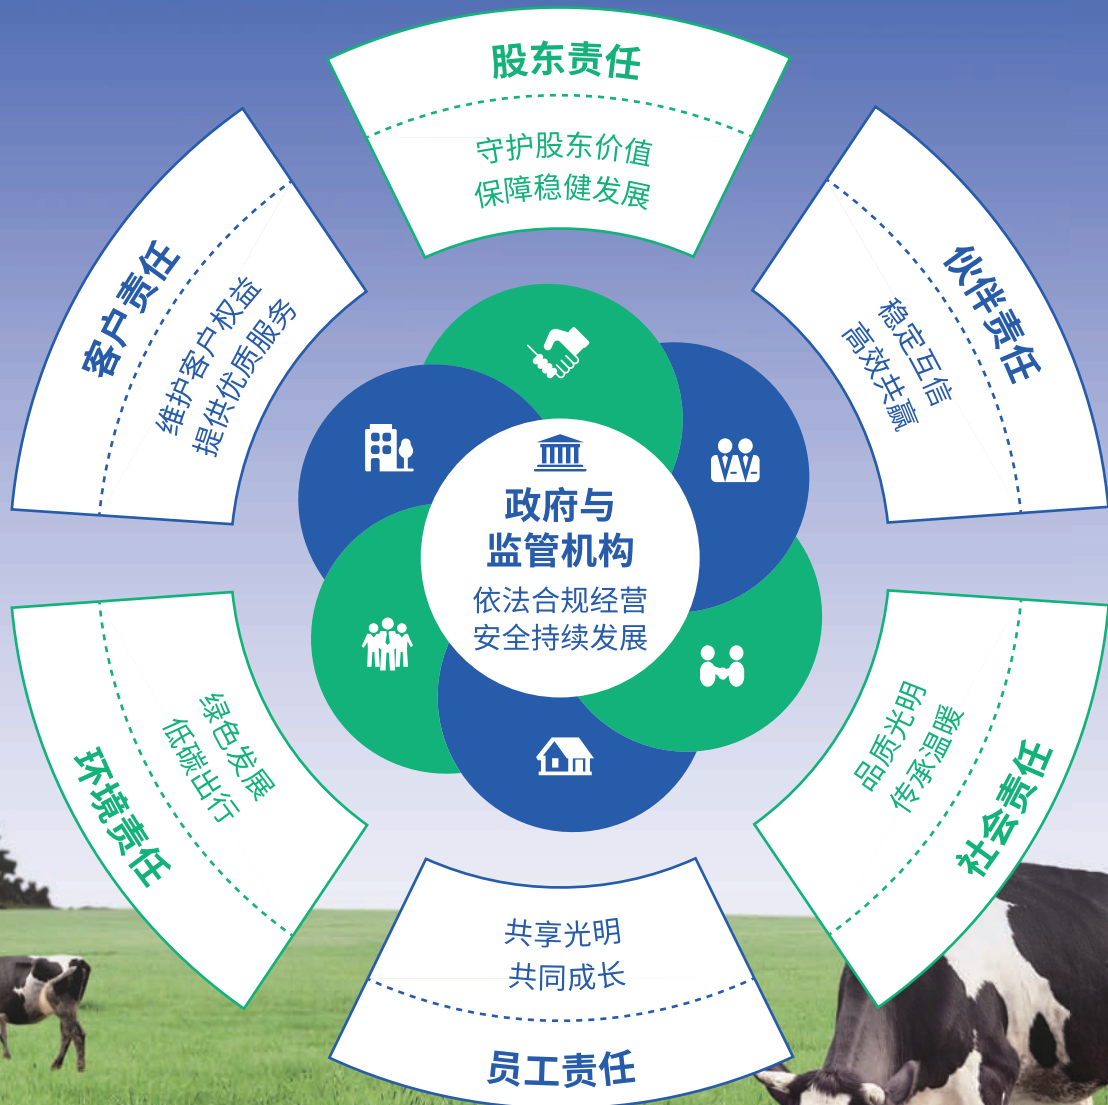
股东责任

守护股东价值
保障稳健发展

客户责任

维护客户权益
提供优质服务

伙伴责任

稳定互信
高效共赢

政府与
监管机构

依法合规经营
安全持续发展

环境责任

绿色发展
低碳出行

社会责任

品质光明
传承温暖

共享光明
共同成长

员工责任